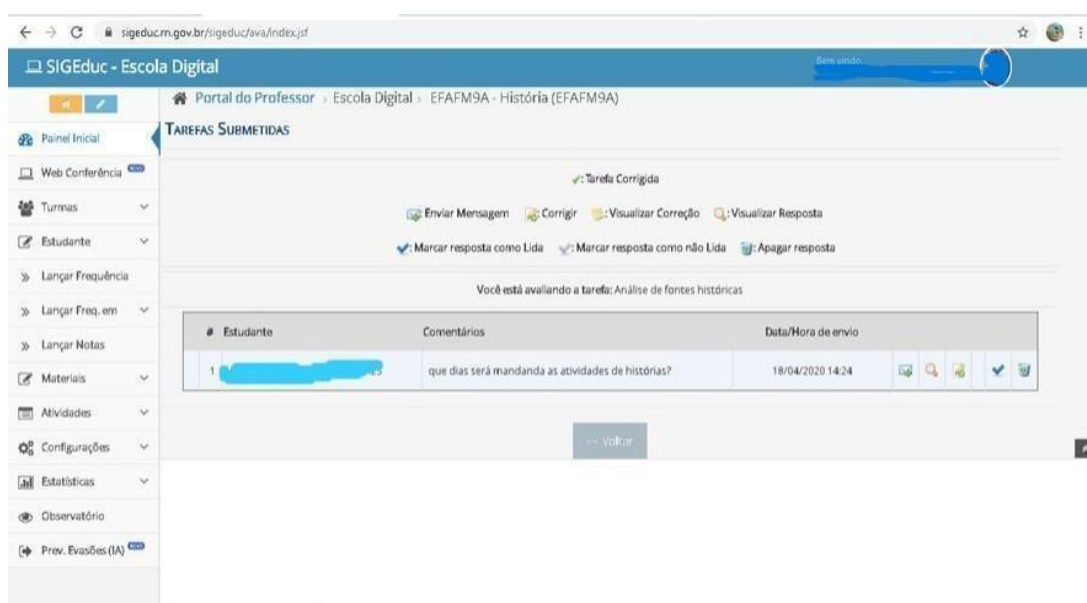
sigeduc.rn.gov.br/sigeduc/ava/index.jsf

SIGEduc - Escola Digital

Bem vindo

Portal do Professor › Escola Digital › EFAFM9A - História (EFAFM9A)

Painel Inicial
Web Conferência
Turmas
Estudante
Lançar Frequência
Lançar Freq. em
Lançar Notas
Materiais
Atividades
Configurações
Estatísticas
Observatório
Prev. Evasões (IA)

TAREFAS SUBMETIDAS

: Tarefa Corrigida

Enviar Mensagem : Corrigir : Visualizar Correção : Visualizar Resposta

: Marcar resposta como Lida : Marcar resposta como não Lida : Apagar resposta

Você está avaliando a tarefa: Análise de fontes históricas

| # | Estudante | Comentários | Data/Hora de envio |
|---|---|---|---|
| 1 | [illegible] | que dias será mandanda as atividades de histórias? | 18/04/2020 14:24 |

<< Voltar